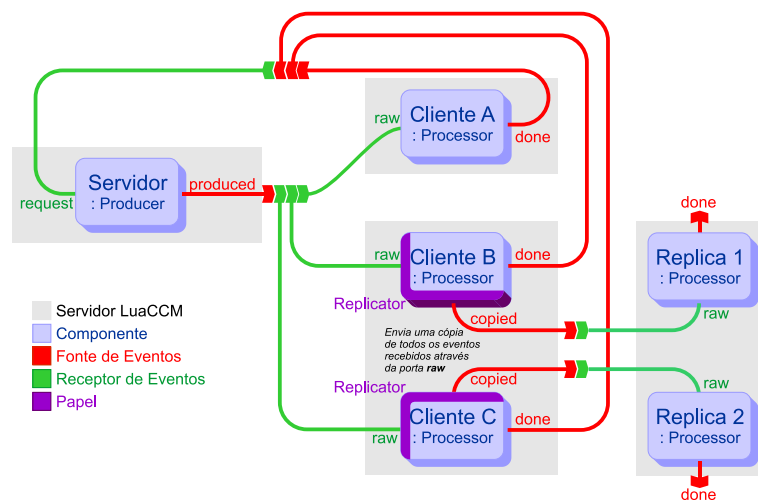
Servidor
: Producer

request

produced

raw

Cliente A
: Processor

done

raw

Cliente B
: Processor

done

Replicator

copied

Envia uma cópia de todos os eventos recebidos através da porta ***raw***

Replicator

copied

raw

Cliente C
: Processor

done

done

Replica 1
: Processor

raw

raw

Replica 2
: Processor

done

Servidor LuaCCM
Componente
Fonte de Eventos
Receptor de Eventos
Papel